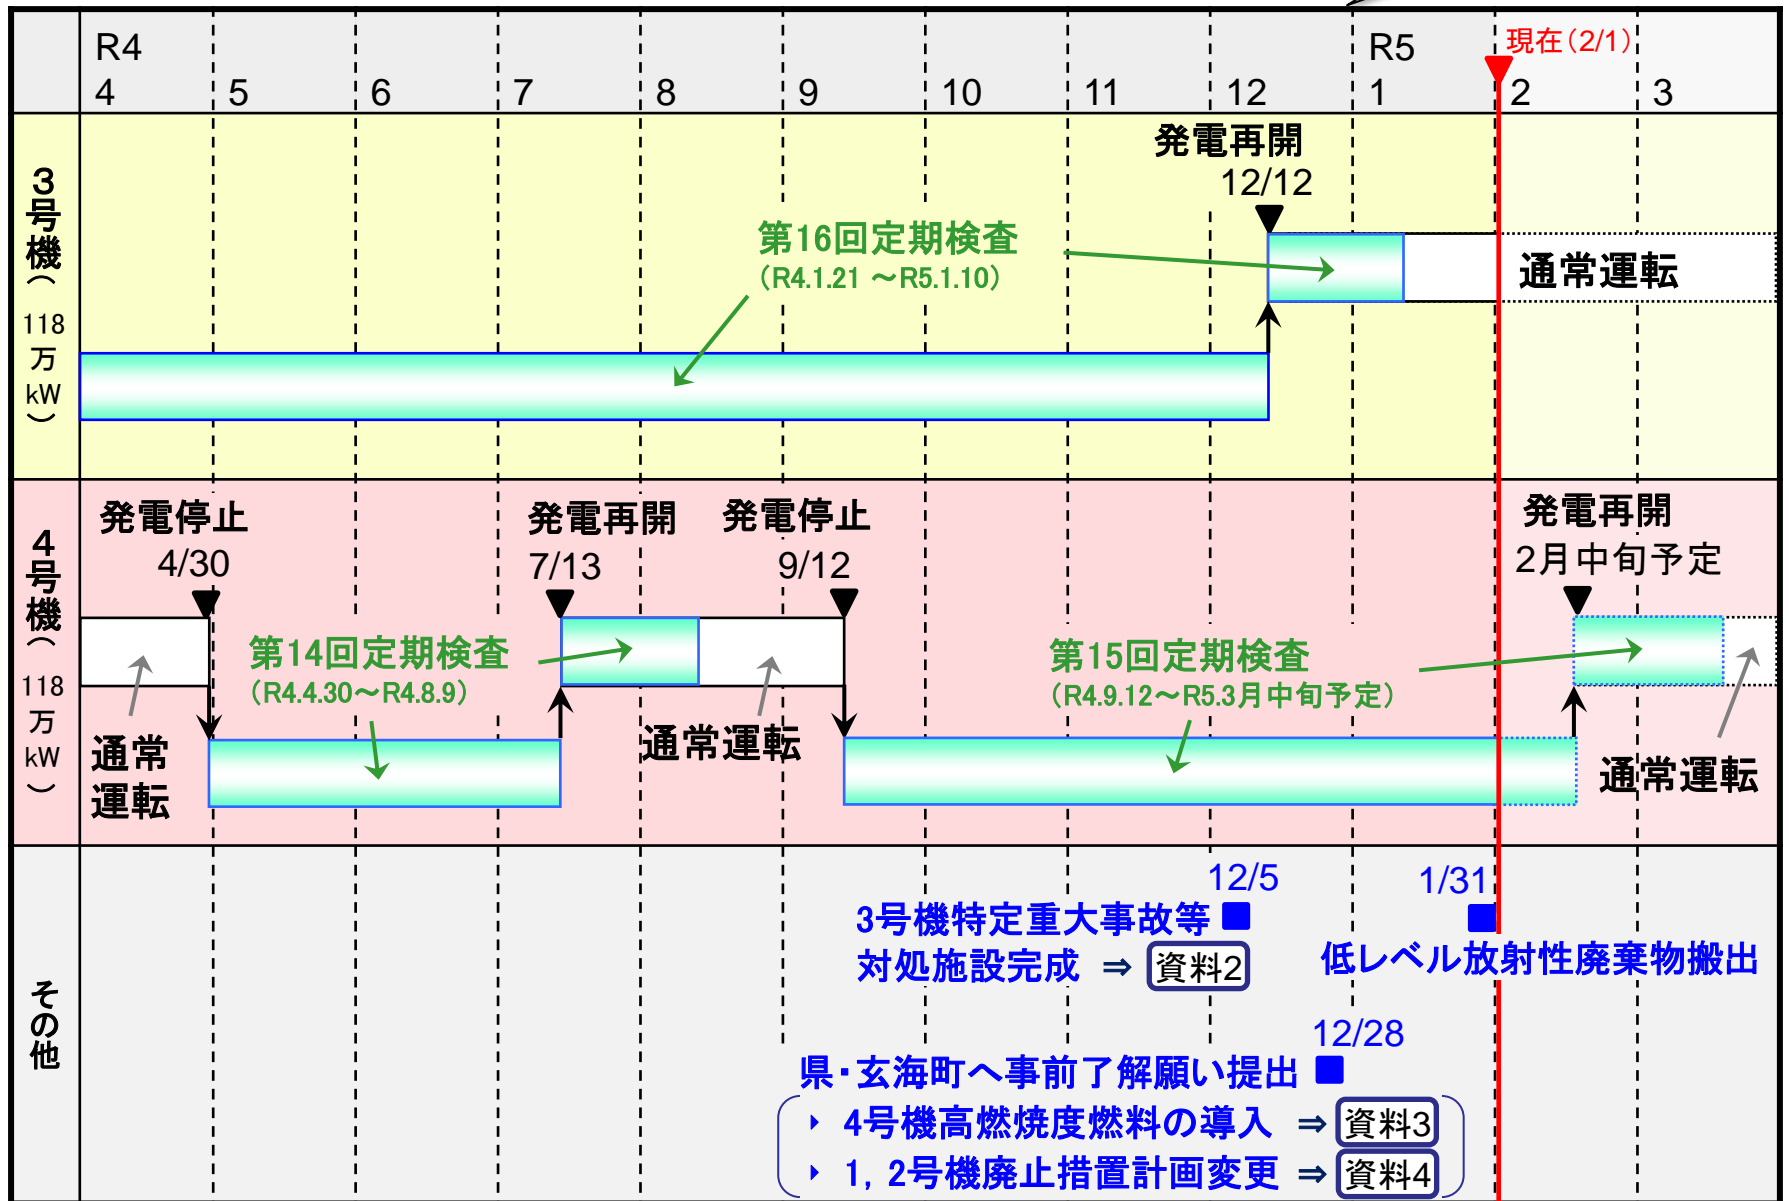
R4
4 5 6 7 8 9 10 11 12
R5
1 2 3
現在(2/1)

3号機(118万kW)

発電再開
12/12

第16回定期検査
(R4.1.21 ～R5.1.10)

通常運転

4号機(118万kW)

発電停止
4/30

発電再開
7/13

発電停止
9/12

発電再開
2月中旬予定

第14回定期検査
(R4.4.30～R4.8.9)

第15回定期検査
(R4.9.12～R5.3月中旬予定)

通常運転

通常運転

通常運転

その他

12/5
3号機特定重大事故等対処施設完成 ⇒ 資料2

1/31
低レベル放射性廃棄物搬出

12/28
県・玄海町へ事前了解願い提出
‣ 4号機高燃焼度燃料の導入 ⇒ 資料3
‣ 1, 2号機廃止措置計画変更 ⇒ 資料4